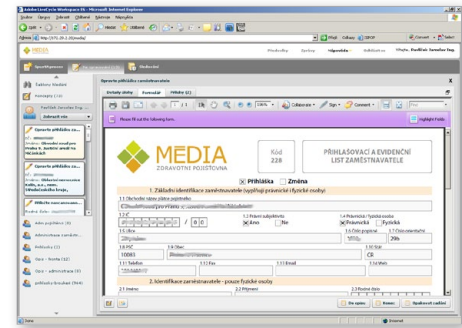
Adobe LiveCycle Workspace ES - Microsoft Internet Explorer

Soubor Úpravy Zobrazit Oblíbené Nástroje Nápověda

Zpět Hledat Oblíbené

Adresa http://172.29.1.33/media/

MEDIA

Přehled Nápověda Odhlásit

Spustit proces Nástroj Nastavení

Opravte přihlášku zaměstnavatele

Podrobnosti Formulář Přílohy (0)

1 / 1 106%

Please fill out the following form.

Highlight Fields

MEDIA
ZDRAVOTNÍ POJIŠŤOVNA

Kód 228

PŘIHLAŠOVACÍ A EVIDENČNÍ LIST ZAMĚSTNAVATELE

Přihláška Změna

1. Základní identifikace zaměstnavatele (vyplňují právnické i fyzické osoby)

1.1 Obchodní název plátce pojistného

1.2 IČ

1.3 Právní subjektivita
Ano Ne

1.4 Právnická / fyzická osoba
Právnická Fyzická

1.5 Ulice

1.6 Číslo popisné

1.7 Číslo orientační
29b

1.8 PSČ
10083

1.9 Obec

1.10 Stát
CR

1.11 Telefon

1.12 Fax

1.13 Email

1.14 Internet

2. Identifikace zaměstnavatele - pouze fyzické osoby

2.1 Jméno

2.2 Příjmení

2.3 Rodné číslo

Zadat

Uložit Koncept

Zavřít

Odeslat

Hotovo

Internet